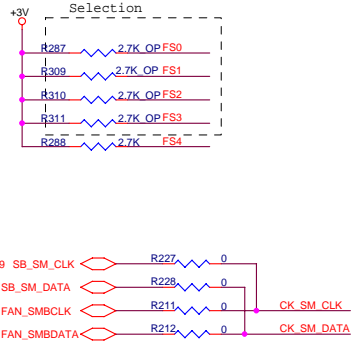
+3V

Selection

R287 2.7K_OP FS0

R309 2.7K_OP FS1

R310 2.7K_OP FS2

R311 2.7K_OP FS3

R288 2.7K FS4

9 SB_SM_CLK R227 0

SB_SM_DATA R228 0

FAN_SMBCLK R211 0 CK_SM_CLK

FAN_SMBDATA R212 0 CK_SM_DATA